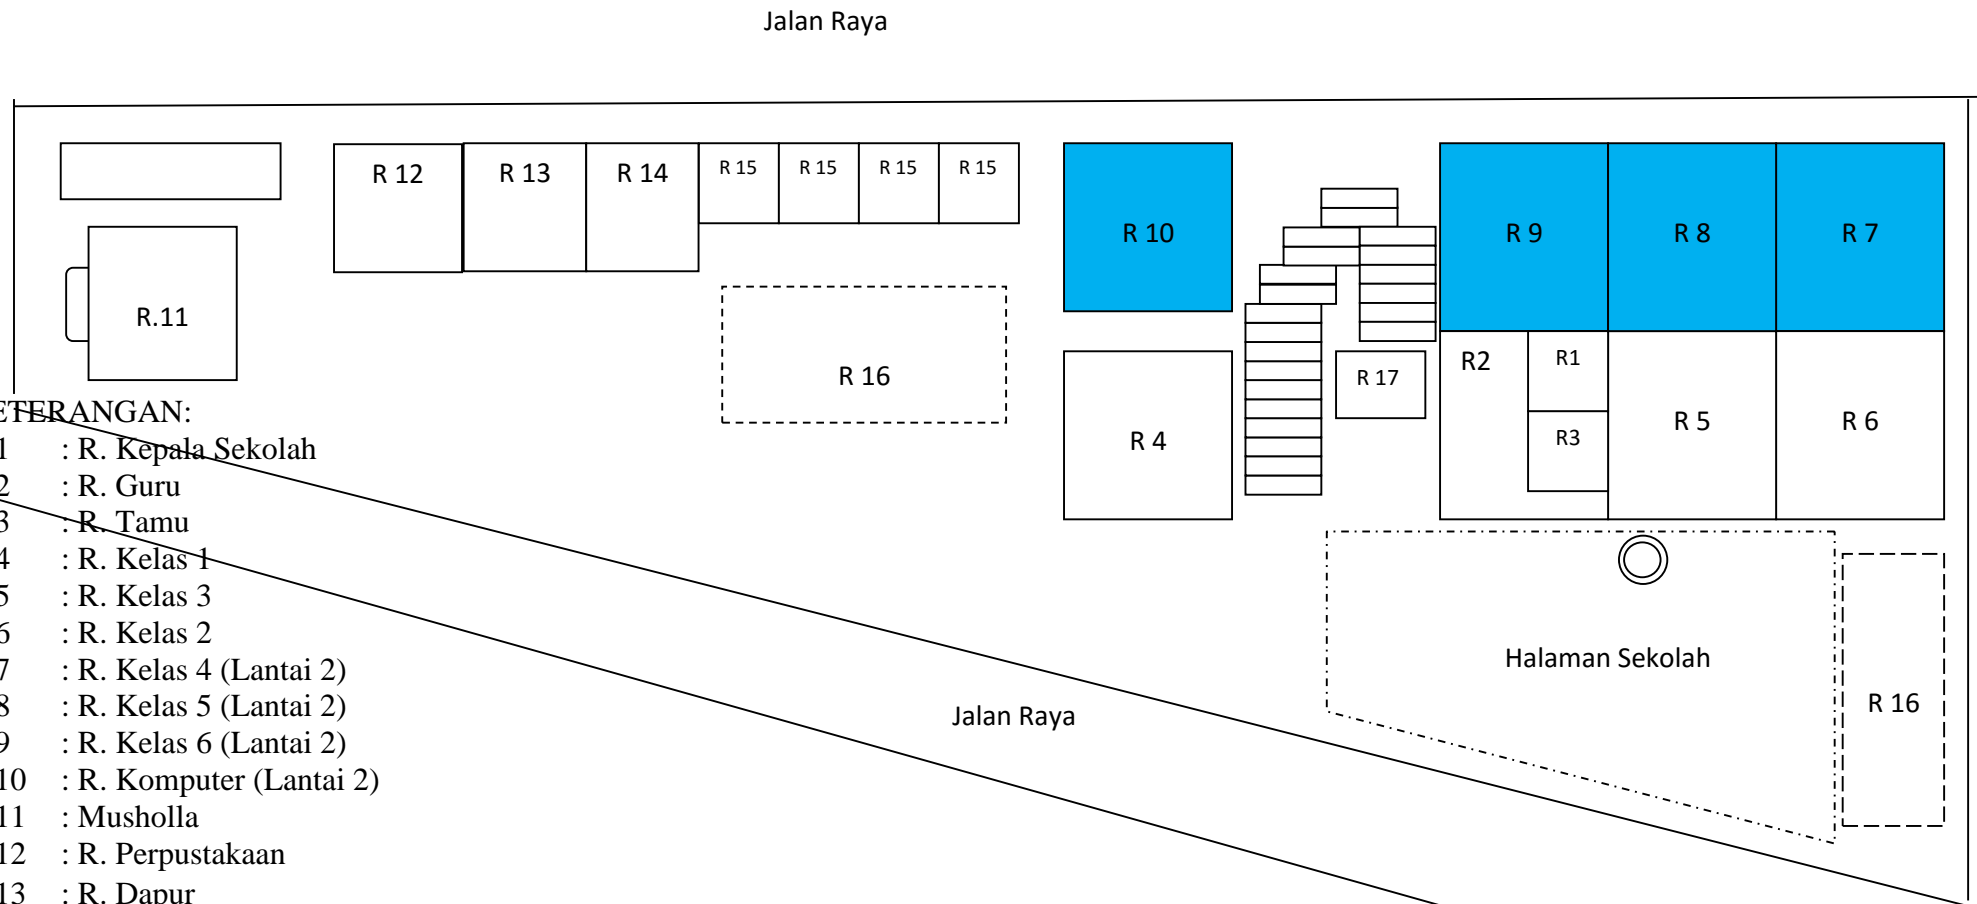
Jalan Raya

R 12
R 13
R 14
R 15
R 15
R 15
R 15

R 10

R 9
R 8
R 7

R.11

R 16

R 4

R 17

R2
R1
R3
R 5
R 6

Halaman Sekolah

R 16

Jalan Raya

ETERANGAN:
1 : R. Kepala Sekolah
2 : R. Guru
3 : R. Tamu
4 : R. Kelas 1
5 : R. Kelas 3
6 : R. Kelas 2
7 : R. Kelas 4 (Lantai 2)
8 : R. Kelas 5 (Lantai 2)
9 : R. Kelas 6 (Lantai 2)
10 : R. Komputer (Lantai 2)
11 : Musholla
12 : R. Perpustakaan
13 : R. Dapur